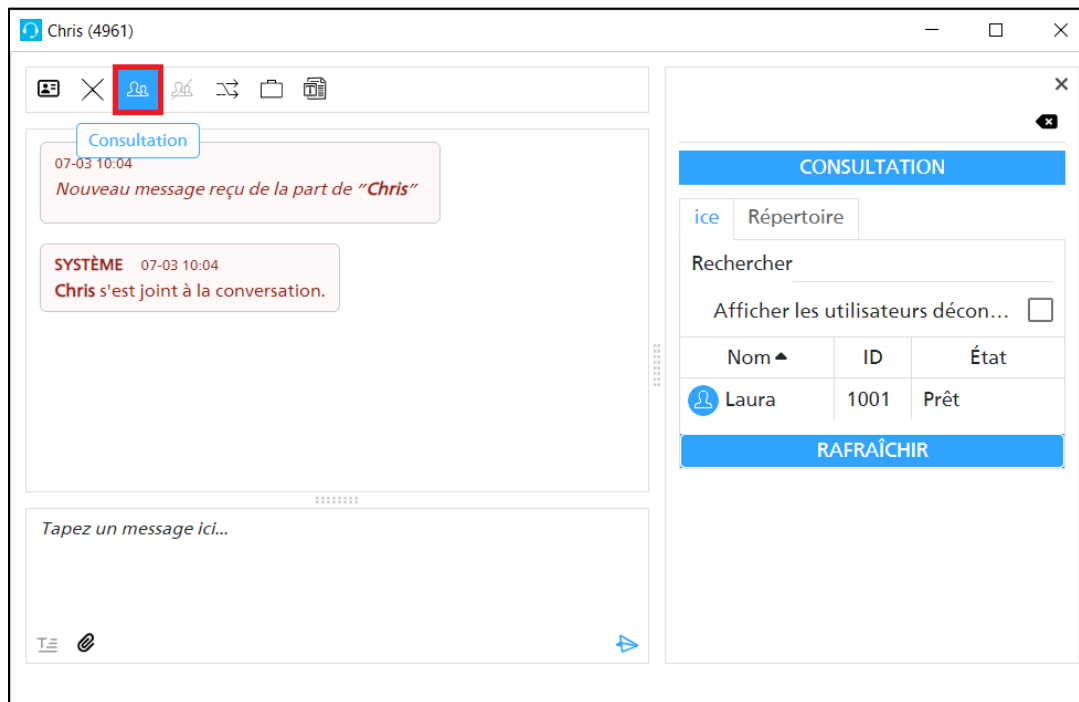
Chris (4961)

Consultation

07-03 10:04
Nouveau message reçu de la part de "Chris"

SYSTÈME 07-03 10:04
Chris s'est joint à la conversation.

Tapez un message ici...

CONSULTATION

ice | Répertoire

Rechercher

Afficher les utilisateurs décon...

| Nom | ID | État |
|---|---|---|
| Laura | 1001 | Prêt |

RAFRAÎCHIR